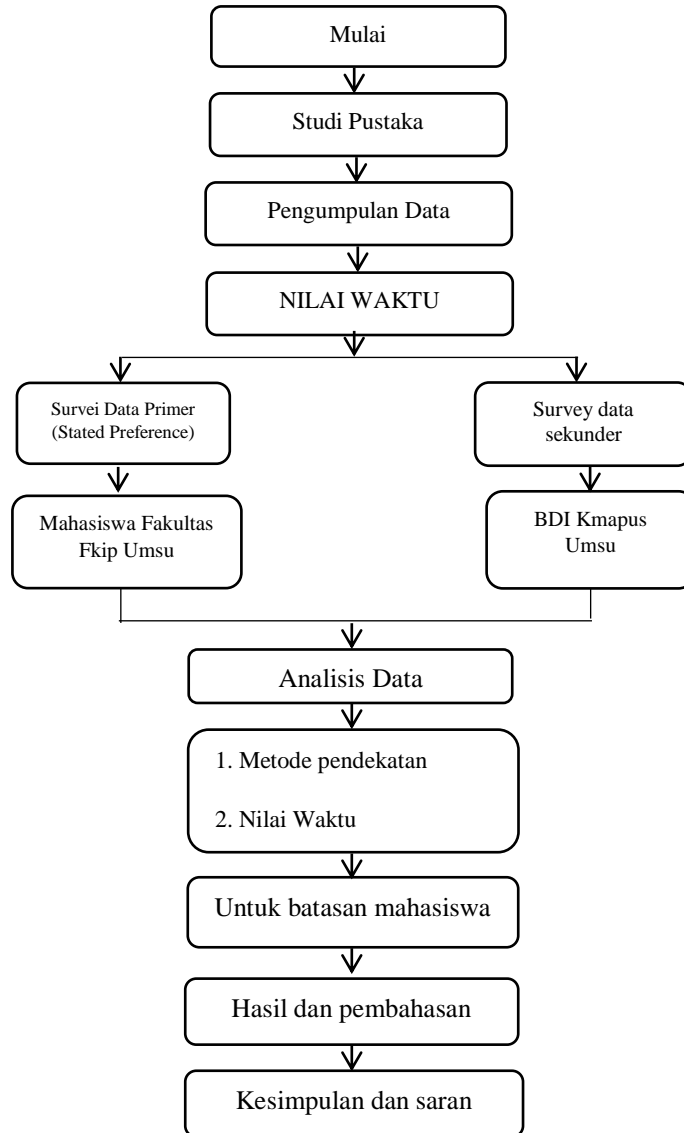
Mulai

Studi Pustaka

Pengumpulan Data

NILAI WAKTU

Survei Data Primer (Stated Preference)

Mahasiswa Fakultas Fkip Umsu

Survey data sekunder

BDI Kmapus Umsu

Analisis Data

1. Metode pendekatan

2. Nilai Waktu

Untuk batasan mahasiswa

Hasil dan pembahasan

Kesimpulan dan saran